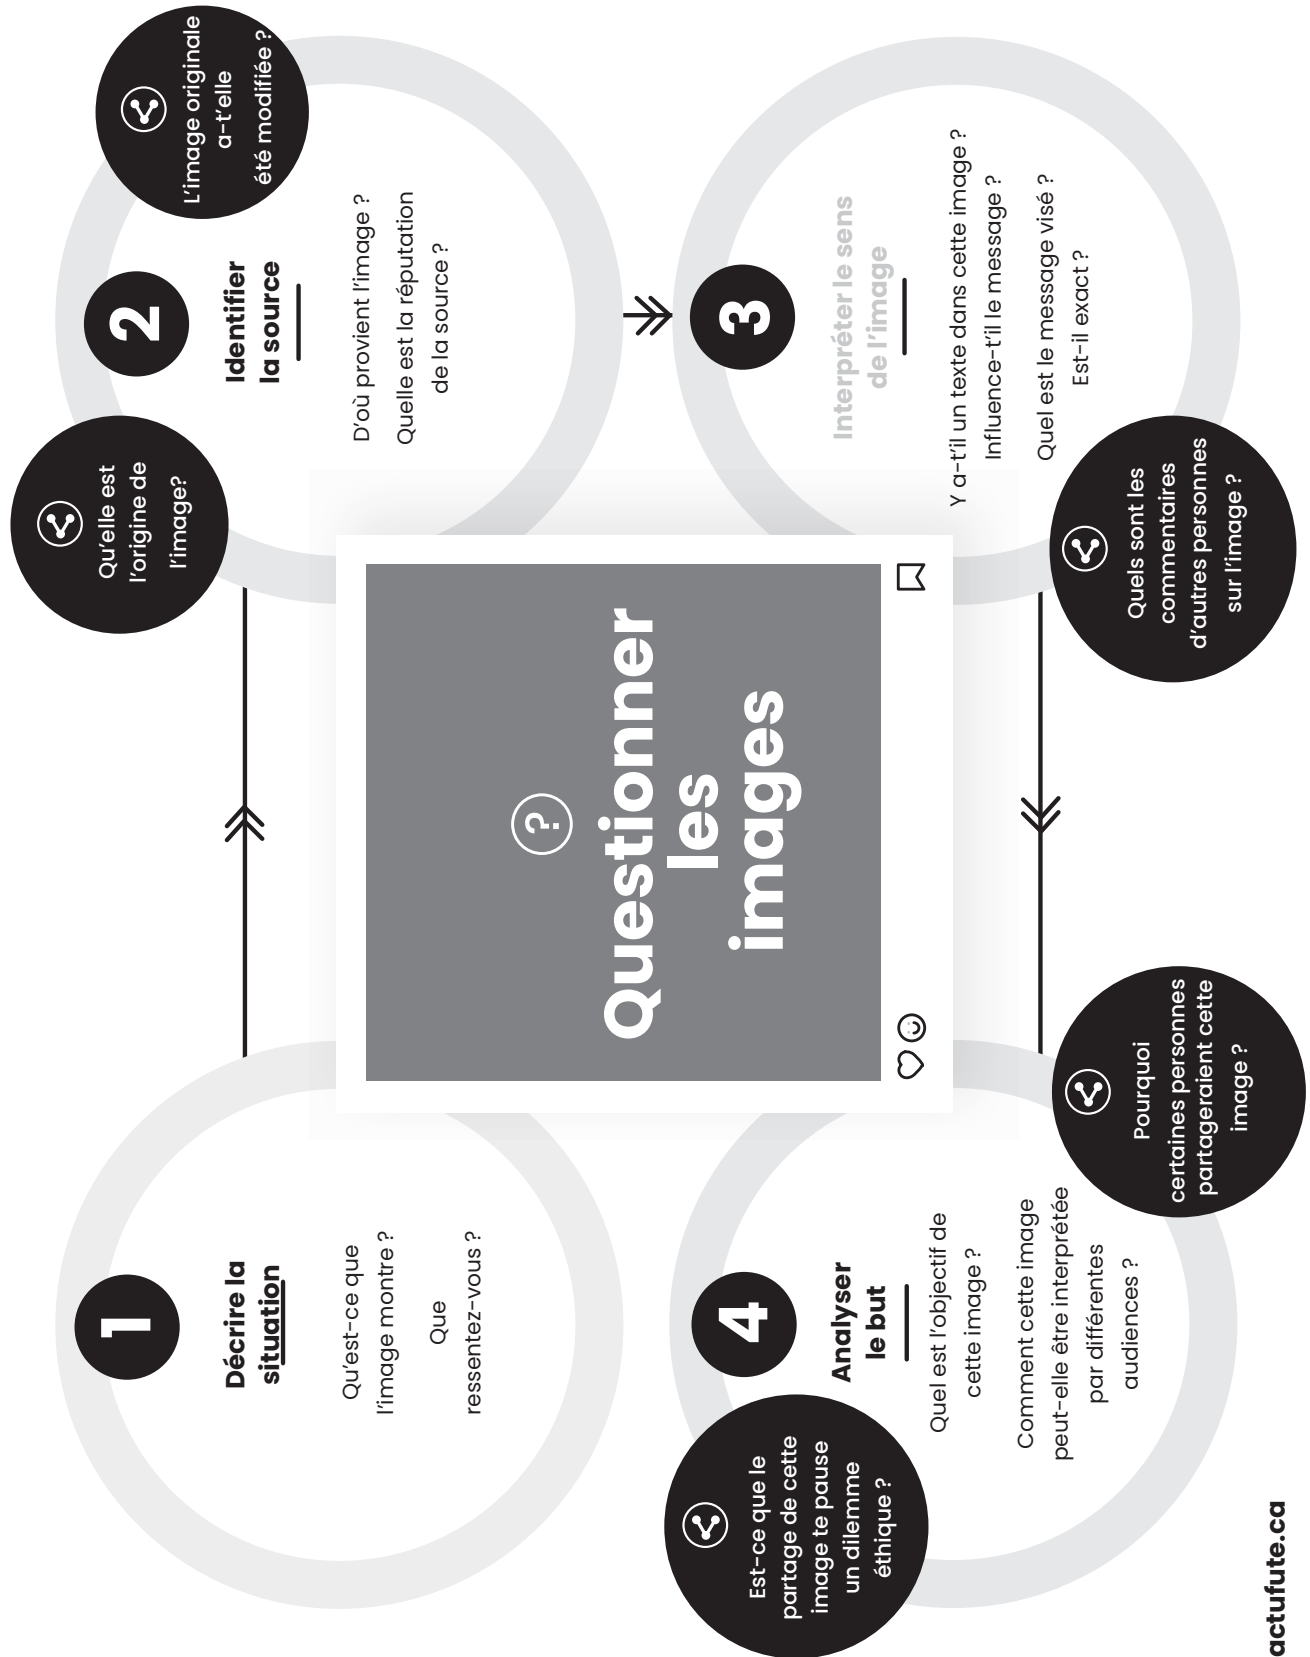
Questionner les images

1

Décrire la situation

Qu'est-ce que l'image montre ?

Que ressentez-vous ?

Qu'elle est l'origine de l'image?

2

Identifier la source

D'où provient l'image ?

Quelle est la réputation de la source ?

L'image originale a-t'elle été modifiée ?

3

Interpréter le sens de l'image

Y a-t'il un texte dans cette image ? Influence-t'il le message ?

Quel est le message visé ? Est-il exact ?

Quels sont les commentaires d'autres personnes sur l'image ?

4

Analyser le but

Quel est l'objectif de cette image ?

Comment cette image peut-elle être interprétée par différentes audiences ?

Pourquoi certaines personnes partageraient cette image ?

Est-ce que le partage de cette image te pause un dilemme éthique ?

actufute.ca